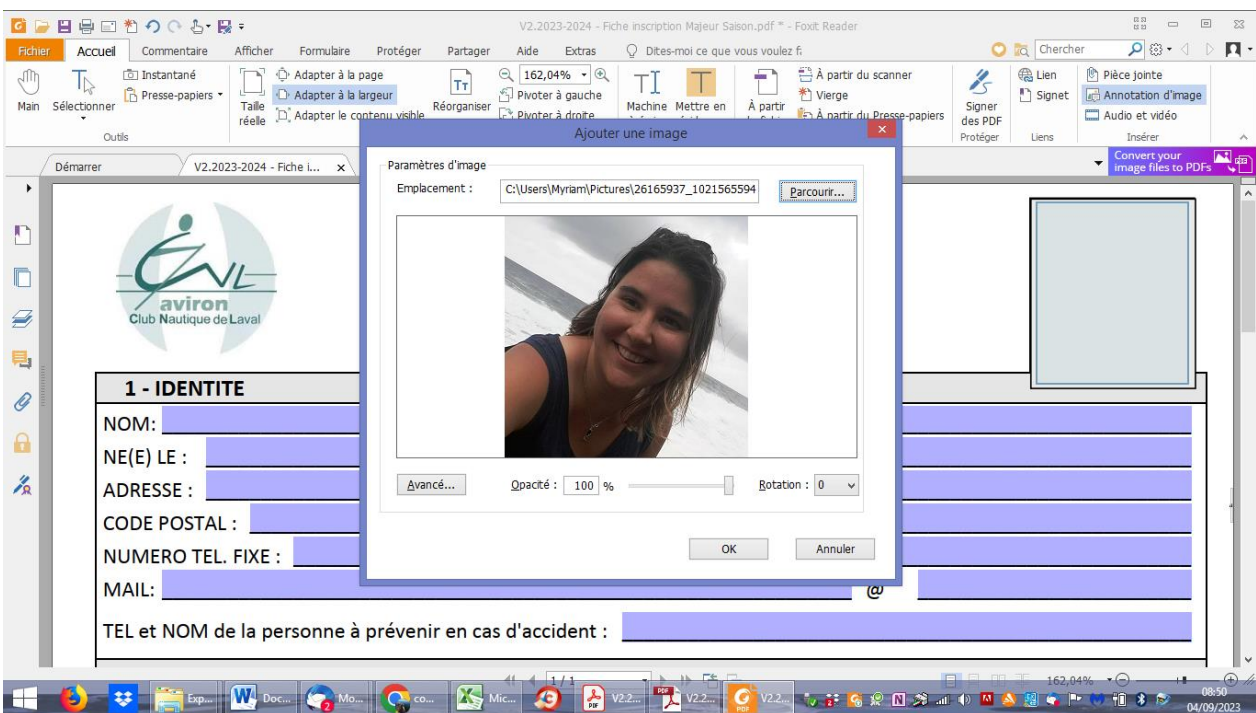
V2.2023-2024 - Fiche inscription Majeur Saison.pdf * - Foxit Reader

Fichier Accueil Commentaire Afficher Formulaire Protéger Partager Aide Extras Dites-moi ce que vous voulez f: Chercher

Main Sélectionner Instantané Presse-papiers Taille réelle Adapter à la page Adapter à la largeur Adapter le contenu visible Réorganiser 162,04% Pivoter à gauche Pivoter à droite Machine Mettre en À partir À partir du scanner Vierge À partir du Presse-papiers Signer des PDF Lien Signet Pièce jointe Annotation d'image Audio et vidéo

Outils Protéger Liens Insérer

Démarrer V2.2023-2024 - Fiche i... ×

Convert your image files to PDFs

aviron
Club Nautique de Laval

1 - IDENTITE
NOM:
NE(E) LE :
ADRESSE :
CODE POSTAL :
NUMERO TEL. FIXE :
MAIL: @
TEL et NOM de la personne à prévenir en cas d'accident :

Ajouter une image
Paramètres d'image
Emplacement : C:\Users\Myriam\Pictures\26165937_1021565594
Parcourir...
Avancé... Opacité : 100 % Rotation : 0
OK Annuler

1 / 1
162,04%

Exp... Doc... Mo... co... Mic... V2.2... V2.2... V2.2...
08:50
04/09/2023